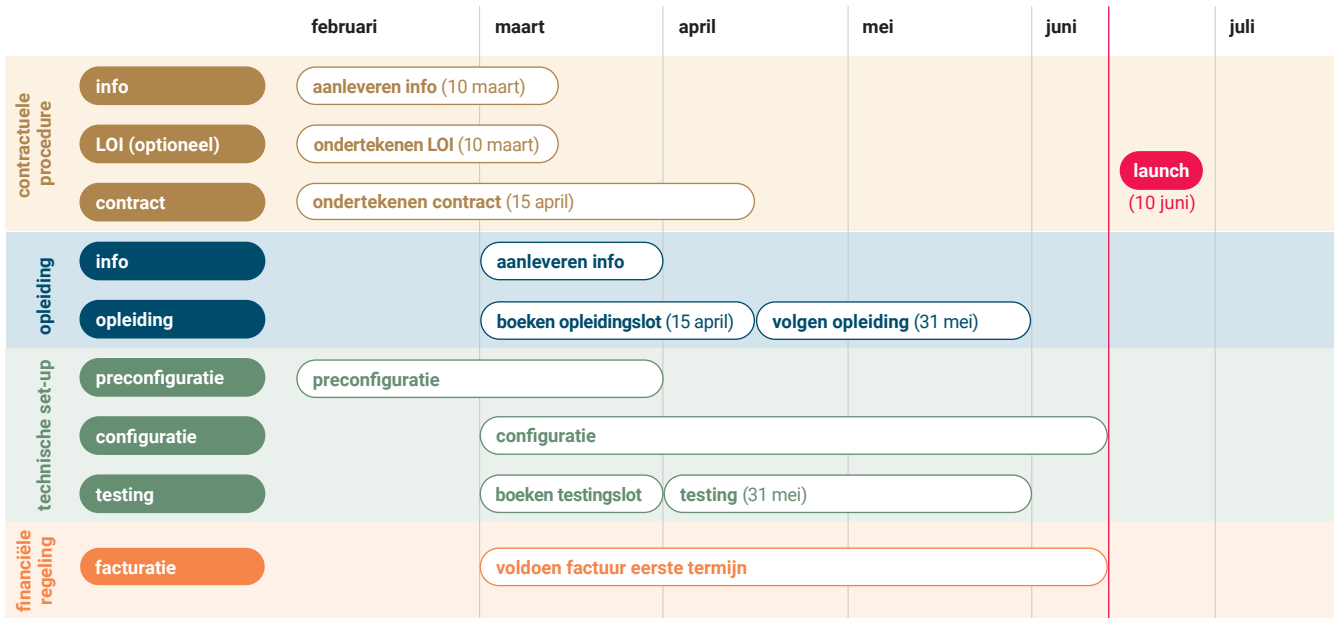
| | | februari | maart | april | mei | juni | | juli |
|---|---|---|---|---|---|---|---|---|
| contractuele procedure | info | aanleveren info (10 maart) | | | | | | |
| | LOI (optioneel) | ondertekenen LOI (10 maart) | | | | | launch (10 juni) | |
| | contract | ondertekenen contract (15 april) | | | | | | |
| opleiding | info | | aanleveren info | | | | | |
| | opleiding | | boeken opleidingslot (15 april) | volgen opleiding (31 mei) | | | | |
| technische set-up | preconfiguratie | preconfiguratie | | | | | | |
| | configuratie | | configuratie | | | | | |
| | testing | | boeken testingslot | testing (31 mei) | | | | |
| financiële regeling | facturatie | | voldoen factuur eerste termijn | | | | | |